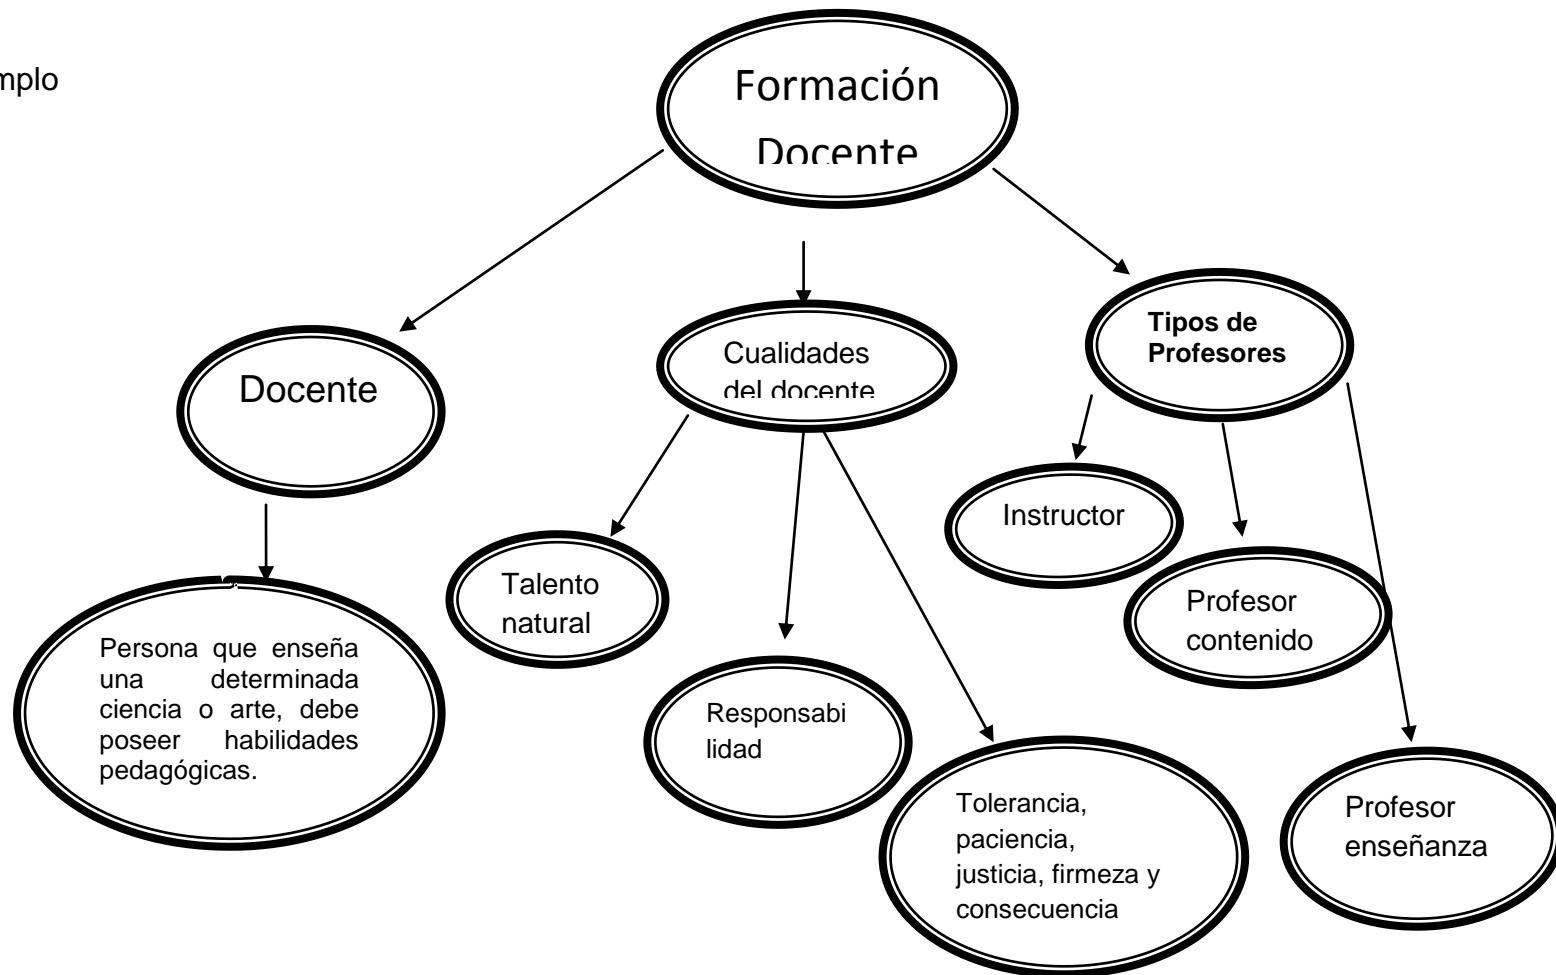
mplo

Formación Docente

Docente

Persona que enseña una determinada ciencia o arte, debe poseer habilidades pedagógicas.

Cualidades del docente

Talento natural

Responsabi lidad

Tolerancia, paciencia, justicia, firmeza y consecuencia

Tipos de Profesores

Instructor

Profesor contenido

Profesor enseñanza